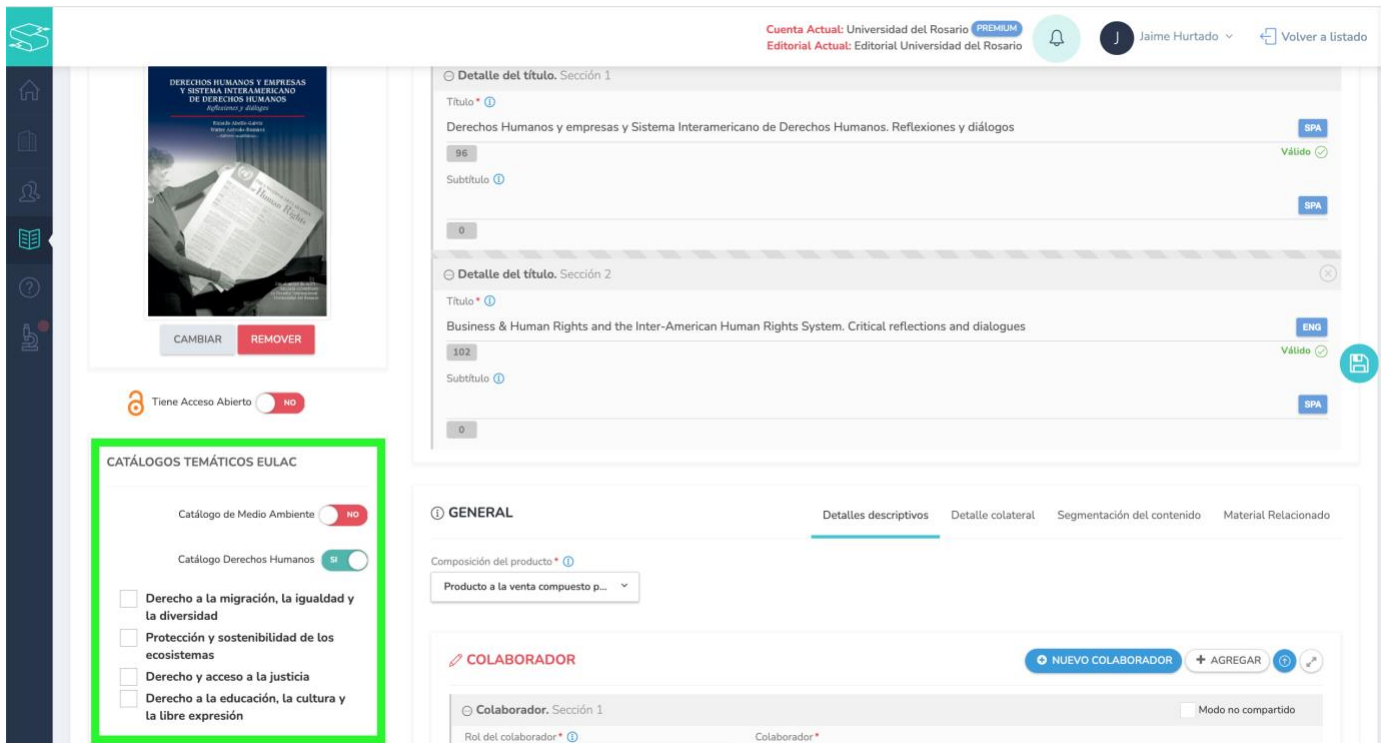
Cuenta Actual: Universidad del Rosario PREMIUM
Editorial Actual: Editorial Universidad del Rosario

J Jaime Hurtado

Volver a listado

DERECHOS HUMANOS Y EMPRESAS Y SISTEMA INTERAMERICANO DE DERECHOS HUMANOS
Reflexiones y diálogos

Human Rights

CAMBIAR REMOVER

Tiene Acceso Abierto NO

CATÁLOGOS TEMÁTICOS EULAC

Catálogo de Medio Ambiente NO

Catálogo Derechos Humanos SI

Derecho a la migración, la igualdad y la diversidad

Protección y sostenibilidad de los ecosistemas

Derecho y acceso a la justicia

Derecho a la educación, la cultura y la libre expresión

Detalle del título. Sección 1

Título *

Derechos Humanos y empresas y Sistema Interamericano de Derechos Humanos. Reflexiones y diálogos

SPA

96

Válido

Subtítulo

SPA

0

Detalle del título. Sección 2

Título *

Business & Human Rights and the Inter-American Human Rights System. Critical reflections and dialogues

ENG

102

Válido

Subtítulo

SPA

0

GENERAL

Detalles descriptivos Detalle colateral Segmentación del contenido Material Relacionado

Composición del producto *

Producto a la venta compuesto p...

COLABORADOR

NUEVO COLABORADOR + AGREGAR

Colaborador. Sección 1

Modo no compartido

Rol del colaborador *

Colaborador *